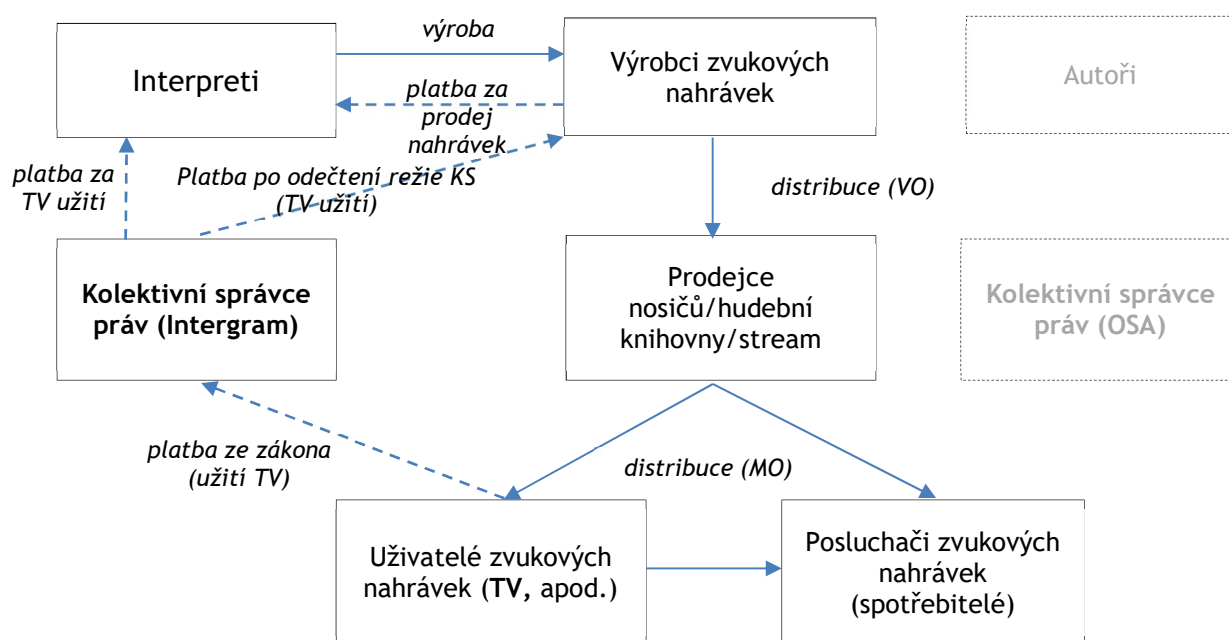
Interpreti

výroba

Výrobci zvukových nahrávek

Autoři

platba za prodej nahrávek

platba za TV užití

Platba po odečtení režie KS (TV užití)

distribuce (VO)

Kolektivní správce práv (Intergram)

Prodejce nosičů/hudební knihovny/stream

Kolektivní správce práv (OSA)

platba ze zákona (užití TV)

distribuce (MO)

Uživatelé zvukových nahrávek (**TV,** apod.)

Posluchači zvukových nahrávek (spotřebitelé)